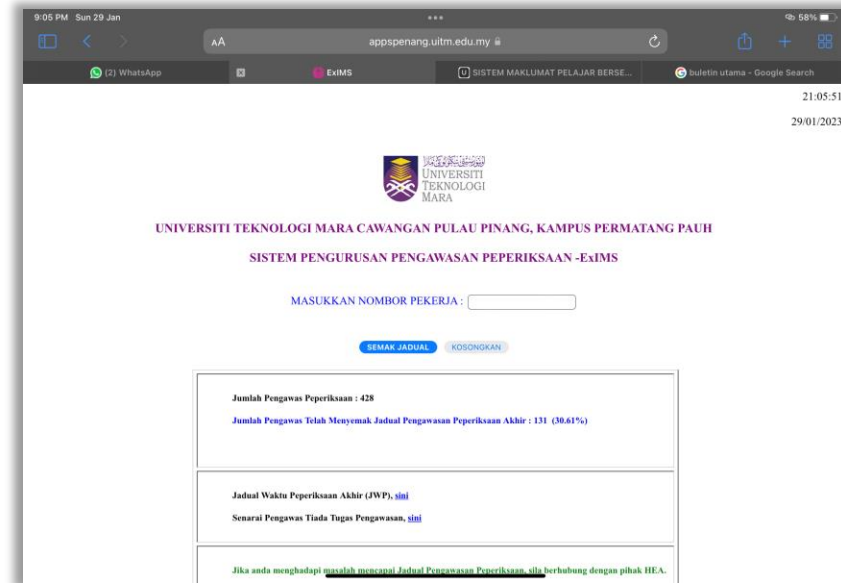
9:05 PM Sun 29 Jan

58%

AA

appspenang.uitm.edu.my

(2) WhatsApp

ExIMS

SISTEM MAKLUMAT PELAJAR BERSE...

buletin utama - Google Search

21:05:51

29/01/2023

UNIVERSITI TEKNOLOGI MARA

UNIVERSITI TEKNOLOGI MARA CAWANGAN PULAU PINANG, KAMPUS PERMATANG PAUH

SISTEM PENGURUSAN PENGAWASAN PEPERIKSAAN -ExIMS

MASUKKAN NOMBOR PEKERJA :

SEMAK JADUAL

KOSONGKAN

Jumlah Pengawas Peperiksaan : 428

Jumlah Pengawas Telah Menyemak Jadual Pengawasan Peperiksaan Akhir : 131 (30.61%)

Jadual Waktu Peperiksaan Akhir (JWP), sini

Senarai Pengawas Tiada Tugas Pengawasan, sini

Jika anda menghadapi masalah mencapai Jadual Pengawasan Peperiksaan, sila berhubung dengan pihak HEA.